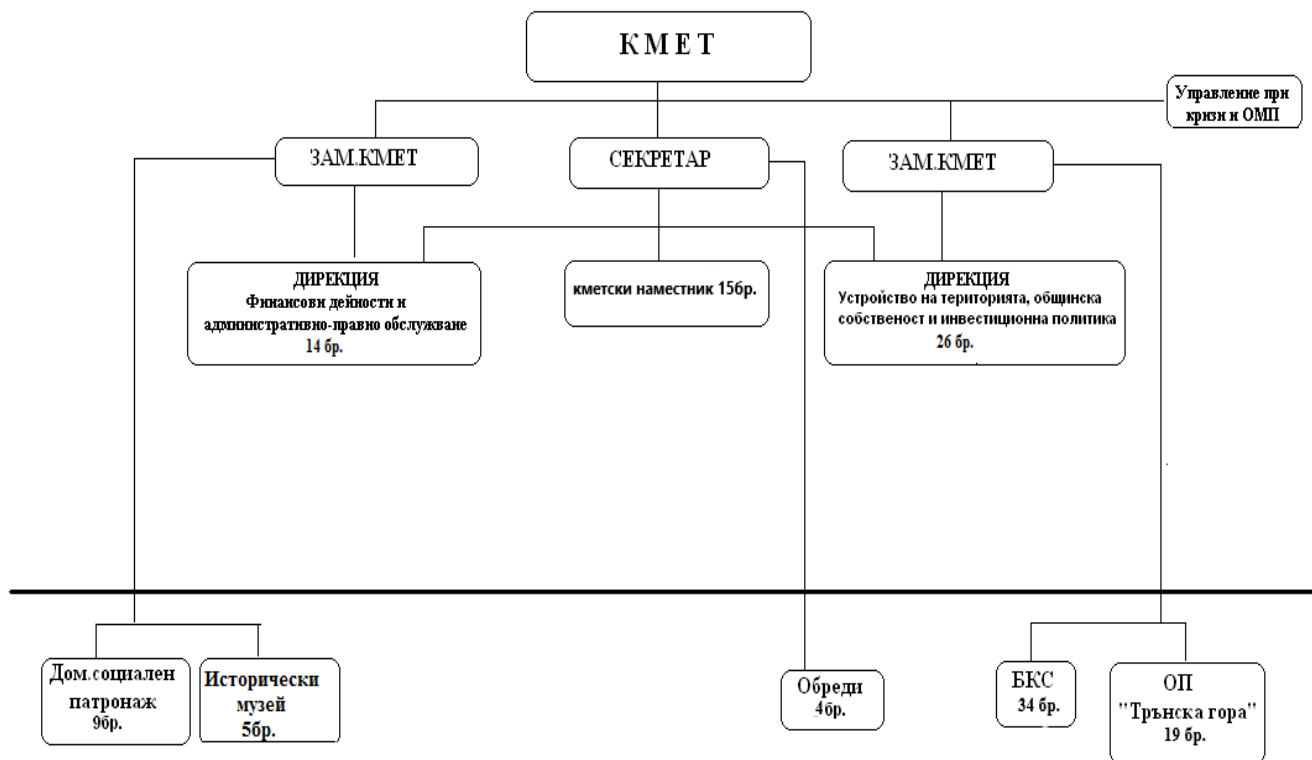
КМЕТ

Управление при кризи и ОМП

ЗАМ.КМЕТ

СЕКРЕТАР

ЗАМ.КМЕТ

ДИРЕКЦИЯ
Финансови дейности и административно-правно обслужване
14 бр.

кметски наместник 15бр.

ДИРЕКЦИЯ
Устройство на територията, общинска собственост и инвестиционна политика
26 бр.

Дом.социален патронаж
9бр.

Исторически музей
5бр.

Обреди
4бр.

БКС
34 бр.

ОП
"Трънска гора"
19 бр.